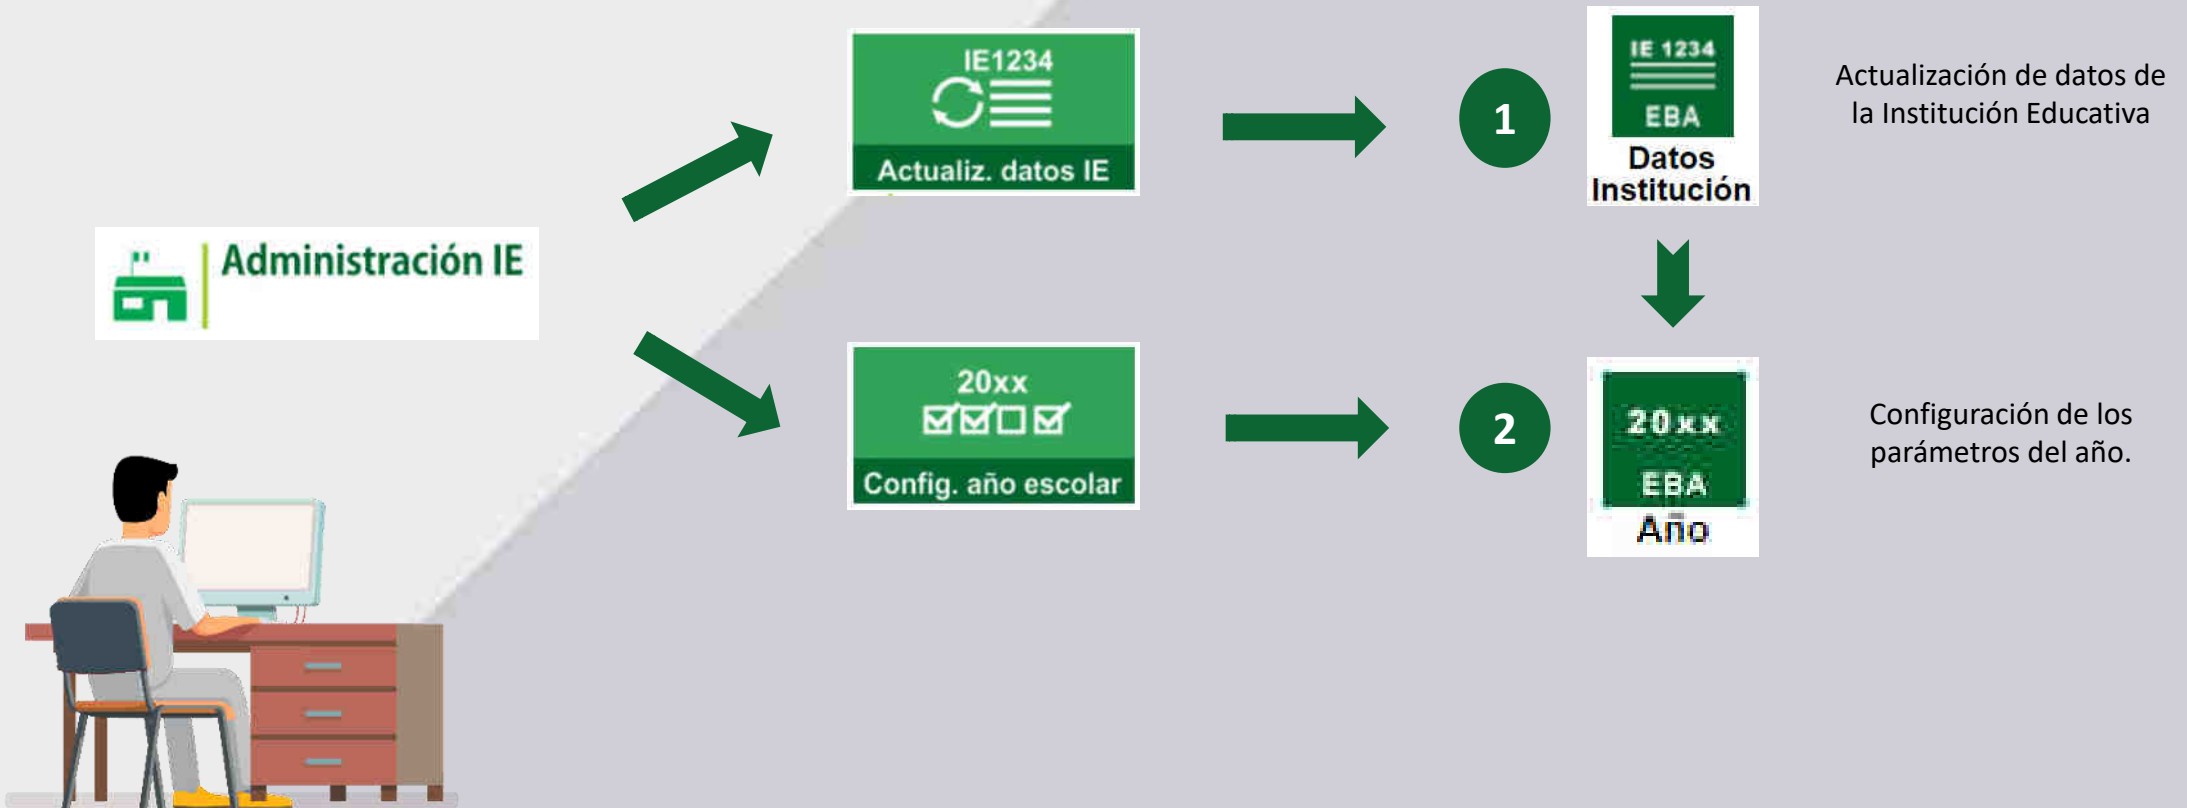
Administración IE

IE1234

Actualiz. datos IE

20xx

Config. año escolar

1

IE 1234

EBA

Datos Institución

Actualización de datos de la Institución Educativa

2

20xx

EBA

Año

Configuración de los parámetros del año.